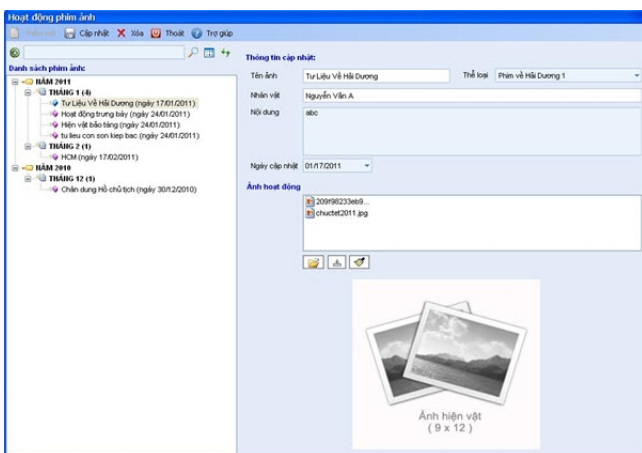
Hoạt động phim ảnh

Refresh Cập nhật Xóa Thoát Trợ giúp

Danh sách phim ảnh:

NĂM 2011
THÁNG 1 (4)
Tư Liệu Về Hải Dương (ngày 17/01/2011)
Hoạt động trưng bày (ngày 24/01/2011)
Hiện vật bảo tàng (ngày 24/01/2011)
tu lieu con son kiep bac (ngày 24/01/2011)
THÁNG 2 (1)
HCM (ngày 17/02/2011)
NĂM 2010
THÁNG 12 (1)
Chân dung Hồ chủ tịch (ngày 30/12/2010)

Thông tin cập nhật:

Tên ảnh: Tư Liệu Về Hải Dương
Thể loại: Phim về Hải Dương 1
Nhân vật: Nguyễn Văn A
Nội dung: abc
Ngày cập nhật: 01/17/2011

Ảnh hoạt động

209f98233eb9...
chuctet2011.jpg

Ảnh hiện vật
( 9 x 12 )